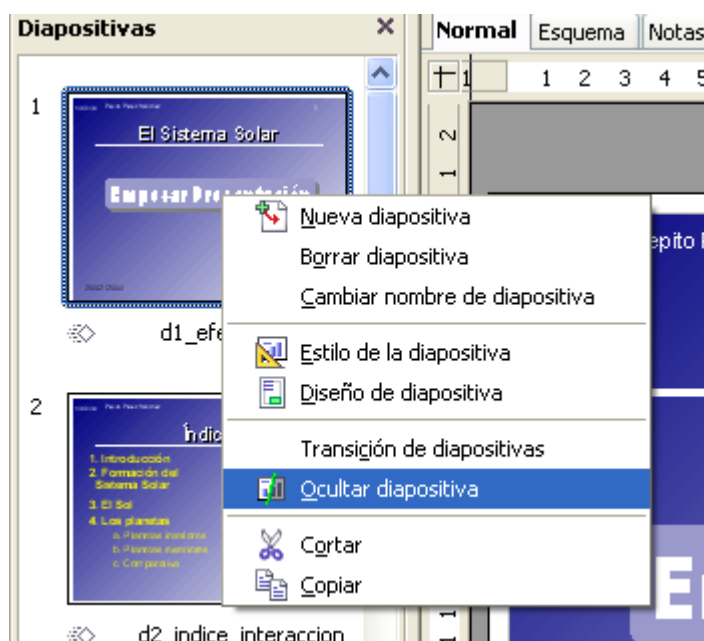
Diapositivas ×

Normal | Esquema | Notas

1 2 3 4 5

1

El Sistema Solar

Empezar Presentación

d1_efe

2

Índic

1. Introducción
2. Formación del Sistema Solar
3. El Sol
4. Los planetas
a. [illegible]
b. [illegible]
c. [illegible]

d2_indice_interaccion

Nueva diapositiva
Borrar diapositiva
Cambiar nombre de diapositiva
Estilo de la diapositiva
Diseño de diapositiva
Transición de diapositivas
Ocultar diapositiva
Cortar
Copiar

epito